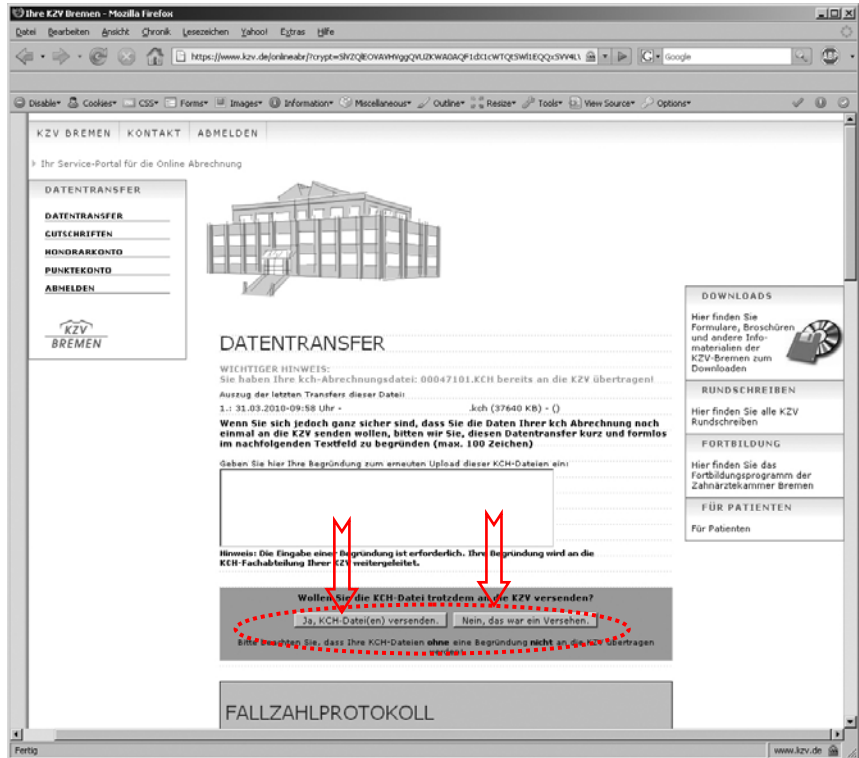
Ihre KZV Bremen - Mozilla Firefox

Datei Bearbeiten Ansicht Chronik Lesezeichen Yahoo! Extras Hilfe

https://www.kzv.de/onlineabr/?crypt=SlVZQlEOVAYHYggQYUZKWA0AQF1dX1cWTQtSWl1EQQxSVV4L\

Google

Disable Cookies CSS Forms Images Information Miscellaneous Outline Resize Tools View Source Options

KZV BREMEN KONTAKT ABMELDEN

Ihr Service-Portal für die Online Abrechnung

DATENTRANSFER

DATENTRANSFER
GUTSCHRIFTEN
HONORARKONTO
PUNKTEKONTO
ABMELDEN

KZV BREMEN

DATENTRANSFER

WICHTIGER HINWEIS:
Sie haben Ihre kch-Abrechnungsdatei: 00047101.KCH bereits an die KZV übertragen!

Auszug der letzten Transfers dieser Datei:
1.: 31.03.2010-09:58 Uhr - .kch (37640 KB) - ()

Wenn Sie sich jedoch ganz sicher sind, dass Sie die Daten Ihrer kch Abrechnung noch einmal an die KZV senden wollen, bitten wir Sie, diesen Datentransfer kurz und formlos im nachfolgenden Textfeld zu begründen (max. 100 Zeichen)

Geben Sie hier Ihre Begründung zum erneuten Upload dieser KCH-Dateien ein:

Hinweis: Die Eingabe einer Begründung ist erforderlich. Ihre Begründung wird an die KCH-Fachabteilung Ihrer KZV weitergeleitet.

Wollen Sie die KCH-Datei trotzdem an die KZV versenden?

Ja, KCH-Datei(en) versenden. Nein, das war ein Versehen.

Bitte beachten Sie, dass Ihre KCH-Dateien ohne eine Begründung nicht an die KZV übertragen werden.

FALLZAHLPROTOKOLL

DOWNLOADS
Hier finden Sie Formulare, Broschüren und andere Infomaterialien der KZV-Bremen zum Downloaden

RUNDSCHREIBEN
Hier finden Sie alle KZV Rundschreiben

FORTBILDUNG
Hier finden Sie das Fortbildungsprogramm der Zahnärztekammer Bremen

FÜR PATIENTEN
Für Patienten

Fertig www.kzv.de